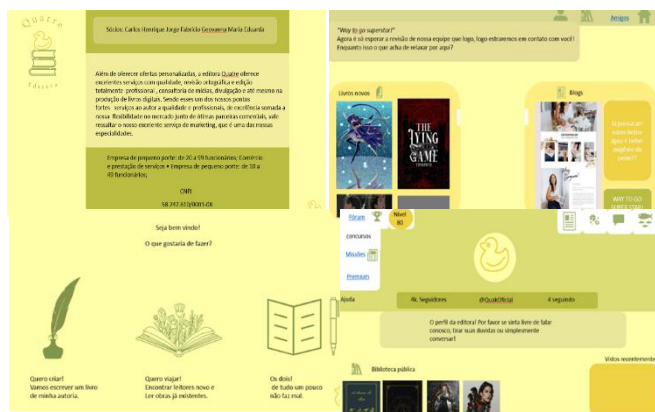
Quatro
Editora

Sócios: Carlos Henrique Jorge Fabrício Geovanna Maria Eduarda

Além de oferecer ofertas personalizadas, a editora Quatro oferece excelentes serviços com qualidade, revisão ortográfica e edição totalmente profissional, consultoria de mídias, divulgação e até mesmo na produção de livros digitais. Sendo esses um dos nossos pontos fortes serviços ao autor a qualidade e profissionais, de excelência somada a nossa flexibilidade no mercado junto de ótimas parcerias comerciais, vale ressaltar o nosso excelente serviço de marketing, que é uma das nossas especialidades.

Empresa de pequeno porte: de 20 a 99 funcionários; Comércio e prestação de serviços • Empresa de pequeno porte: de 10 a 49 funcionários;

CNPJ
58.747.412/0001-06

Amigos

"Way to go superstar!"
Agora é só esperar a revisão de nossa equipe que logo, logo estaremos em contato com você!
Enquanto isso o que acha de relaxar por aqui?

Livros novos

THE LYING GAME

Blogs

Já pensou em como editar tipo o livro melhor de peso??

WAY TO GO SUPER STAR

Seja bem vindo!
O que gostaria de fazer?

Quero criar!
Vamos escrever um livro de minha autoria.

Quero viajar!
Encontrar leitores novo e Ler obras já existentes.

Os dois!
de tudo um pouco não faz mal.

Fórum
Nível 80
concursos
Missões
Premium
Ajuda
4k Seguidores
@QuakOficial
4 seguindo

O perfil da editora! Por favor se sinta livre de falar conosco, tirar suas duvidas ou simplesmente conversar!

Biblioteca pública

Vistos recentemente